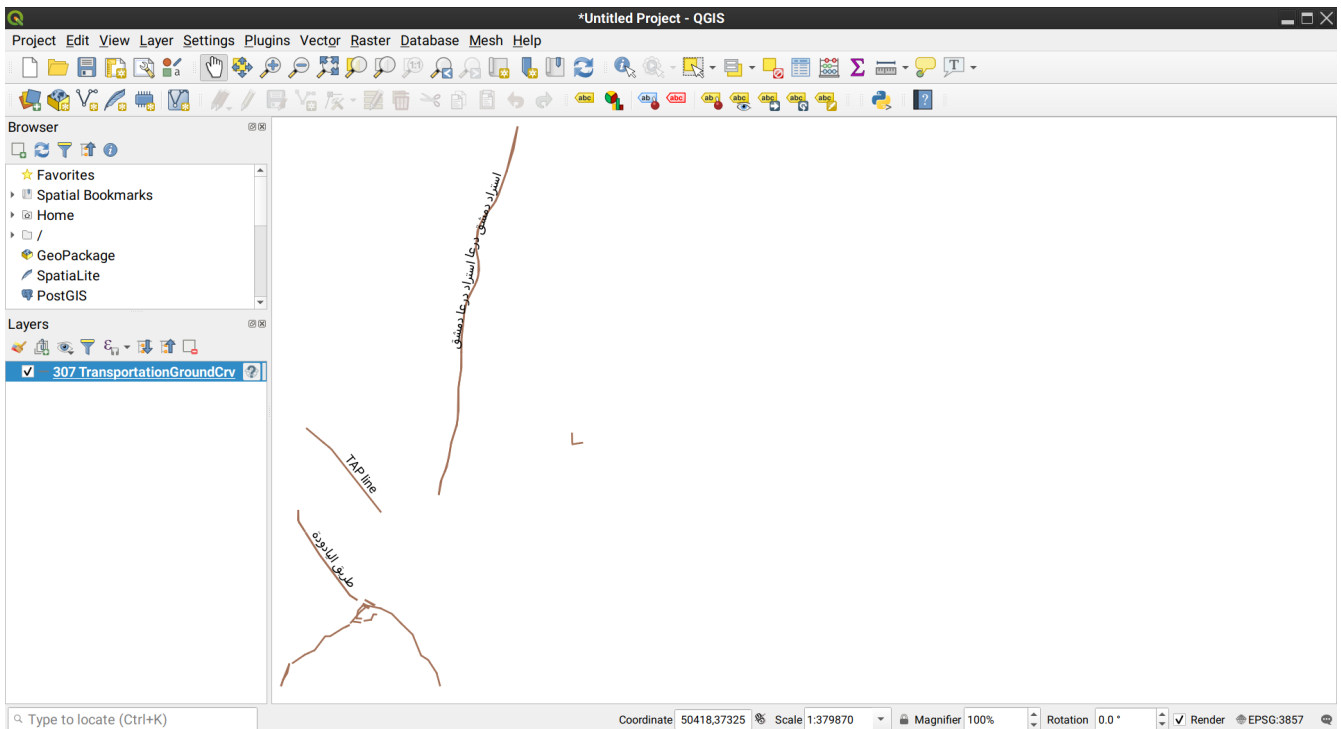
*Untitled Project - QGIS

Project Edit View Layer Settings Plugins Vector Raster Database Mesh Help

Browser

Favorites
Spatial Bookmarks
Home
/
GeoPackage
SpatiaLite
PostGIS

Layers

307 TransportationGroundCrv

اسراد دمشق درعا اسراد درعا دمشق

TAP line

طريق البادية

Type to locate (Ctrl+K)

Coordinate 50418,37325 Scale 1:379870 Magnifier 100% Rotation 0.0 ° Render EPSG:3857